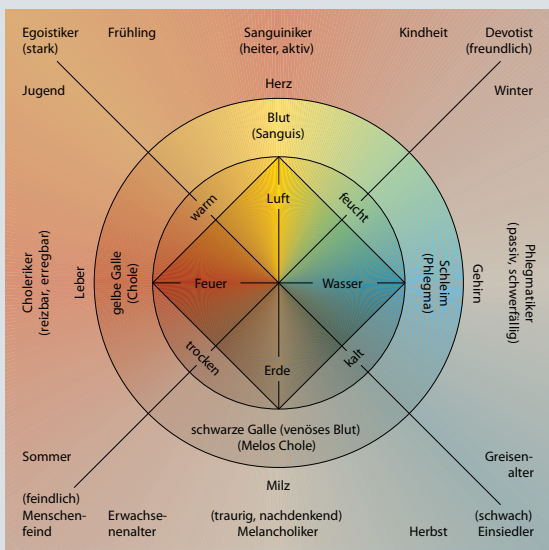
Egoistiker (stark)

Frühling

Sanguiniker (heiter, aktiv)

Kindheit

Devotist (freundlich)

Jugend

Herz

Winter

Blut (Sanguis)

warm

Luft

feucht

Choleriker (reizbar, erregbar)

Leber

gelbe Galle (Chole)

Feuer

Wasser

Schleim (Phlegma)

Gehirn

Phlegmatiker (passiv, schwerfällig)

trocken

Erde

kalt

schwarze Galle (venöses Blut) (Melos Chole)

Sommer

Greisenalter

Milz

(feindlich) Menschenfeind

Erwachsenenalter

(traurig, nachdenkend) Melancholiker

Herbst

(schwach) Einsiedler